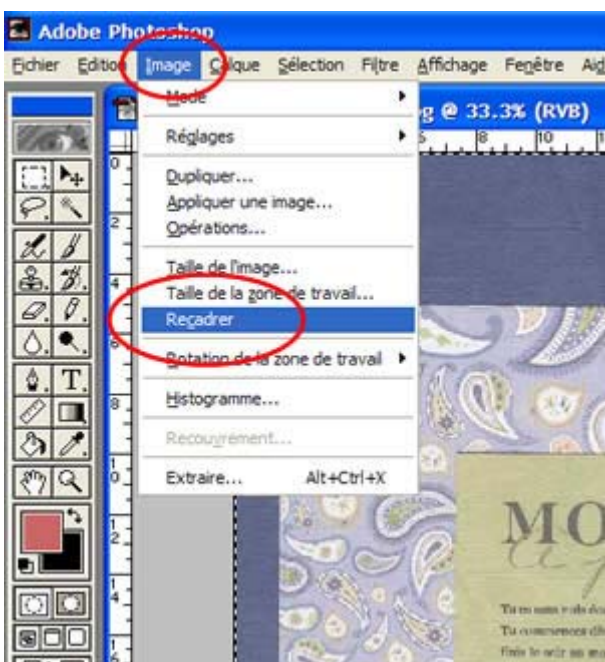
Adobe Photoshop

Fichier Edition Image Calque Sélection Filtre Affichage Fenêtre Aide

g @ 33.3% (RVB)

Mode
Réglages
Dupliquer...
Appliquer une image...
Opérations...
Taille de l'image...
Taille de la zone de travail...
Recadrer
Rotation de la zone de travail
Histogramme...
Recouvrement...
Extraire... Alt+Ctrl+X

MO